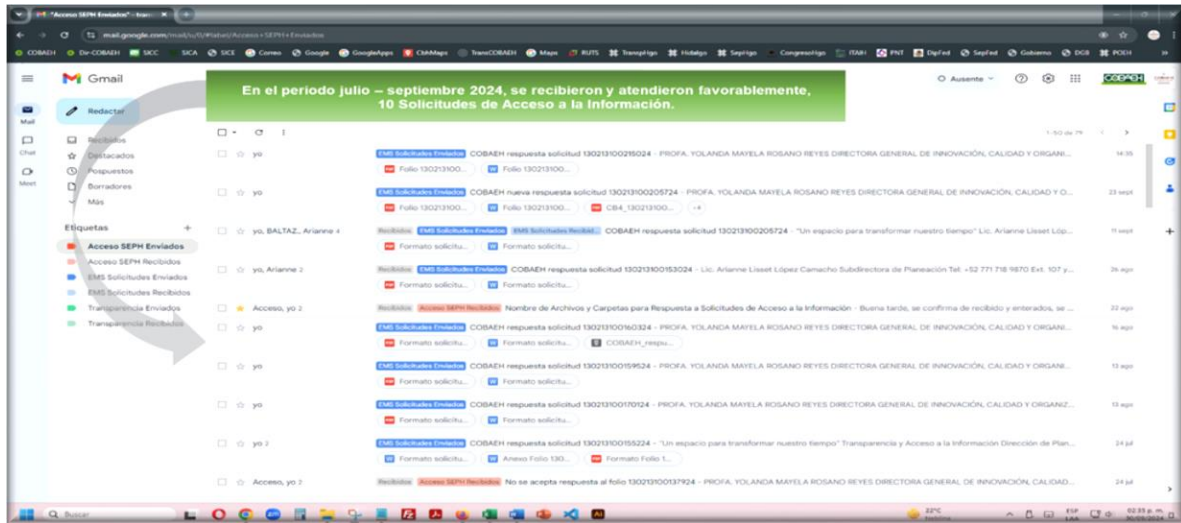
"Acceso SEPH Enviados" - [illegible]

mail.google.com/mail/u/0/#label/Acceso+SEPH+Enviados

COBAEH Dir-COBAEH SICC SICA SICE Correo Google GoogleApps CbhMaps TransCOBAEH Maps RUTS TranspHgo Hidalgo Sephgo CongresoHgo ITAIH PNT DipFed SepFed Gobierno DGB POCH

Gmail

En el periodo julio – septiembre 2024, se recibieron y atendieron favorablemente, 10 Solicitudes de Acceso a la Información.

Ausente

COBAEH

Redactar

Mail
Chat
Meet

Recibidos
Destacados
Pospuestos
Borradores
Más

Etiquetas
Acceso SEPH Enviados
Acceso SEPH Recibidos
EMS Solicitudes Enviados
EMS Solicitudes Recibidos
Transparencia Enviados
Transparencia Recibidos

1-50 de 79

yo — EMS Solicitudes Enviados COBAEH respuesta solicitud 130213100215024 - PROFA. YOLANDA MAYELA ROSANO REYES DIRECTORA GENERAL DE INNOVACIÓN, CALIDAD Y ORGANI... 14:35
Folio 130213100... Folio 130213100...

yo — EMS Solicitudes Enviados COBAEH nueva respuesta solicitud 130213100205724 - PROFA. YOLANDA MAYELA ROSANO REYES DIRECTORA GENERAL DE INNOVACIÓN, CALIDAD Y O... 23 sept
Folio 130213100... Folio 130213100... CB4_130213100... +4

yo, BALTAZ., Arianne 4 — Recibidos EMS Solicitudes Enviados EMS Solicitudes Recibid... COBAEH respuesta solicitud 130213100205724 - "Un espacio para transformar nuestro tiempo" Lic. Arianne Lisset Lóp... 11 sept
Formato solicitu... Formato solicitu...

yo, Arianne 2 — Recibidos EMS Solicitudes Enviados COBAEH respuesta solicitud 130213100153024 - Lic. Arianne Lisset López Camacho Subdirectora de Planeación Tel: +52 771 718 9870 Ext. 107 y... 26 ago
Formato solicitu... Formato solicitu...

Acceso, yo 2 — Recibidos Acceso SEPH Recibidos Nombre de Archivos y Carpetas para Respuesta a Solicitudes de Acceso a la Información - Buena tarde, se confirma de recibido y enterados, se ... 22 ago

yo — EMS Solicitudes Enviados COBAEH respuesta solicitud 130213100160324 - PROFA. YOLANDA MAYELA ROSANO REYES DIRECTORA GENERAL DE INNOVACIÓN, CALIDAD Y ORGANI... 16 ago
Formato solicitu... Formato solicitu... COBAEH_respu...

yo — EMS Solicitudes Enviados COBAEH respuesta solicitud 130213100159524 - PROFA. YOLANDA MAYELA ROSANO REYES DIRECTORA GENERAL DE INNOVACIÓN, CALIDAD Y ORGANI... 13 ago
Formato solicitu... Formato solicitu...

yo — EMS Solicitudes Enviados COBAEH respuesta solicitud 130213100170124 - PROFA. YOLANDA MAYELA ROSANO REYES DIRECTORA GENERAL DE INNOVACIÓN, CALIDAD Y ORGANIZ... 13 ago
Formato solicitu... Formato solicitu...

yo 2 — EMS Solicitudes Enviados COBAEH respuesta solicitud 130213100155224 - "Un espacio para transformar nuestro tiempo" Transparencia y Acceso a la Información Dirección de Plan... 24 jul
Formato solicitu... Anexo Folio 130... Formato Folio 1...

Acceso, yo 2 — Recibidos Acceso SEPH Recibidos No se acepta respuesta al folio 130213100137924 - PROFA. YOLANDA MAYELA ROSANO REYES DIRECTORA GENERAL DE INNOVACIÓN, CALIDAD... 24 jul

Buscar

22°C
ESP
02:55 p. m.
30/09/2024